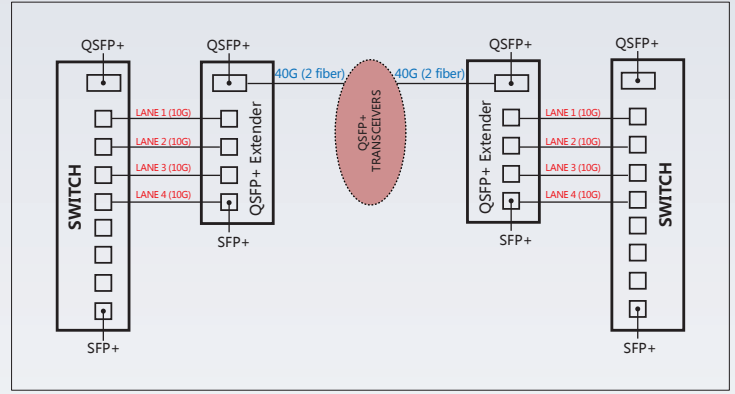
QSFP+

QSFP+

40G (2 fiber)

40G (2 fiber)

QSFP+

QSFP+

SWITCH

LANE 1 (10G)

LANE 2 (10G)

LANE 3 (10G)

LANE 4 (10G)

QSFP+ Extender

SFP+

SFP+

QSFP+ TRANSCEIVERS

QSFP+ Extender

LANE 1 (10G)

LANE 2 (10G)

LANE 3 (10G)

LANE 4 (10G)

SFP+

SWITCH

SFP+